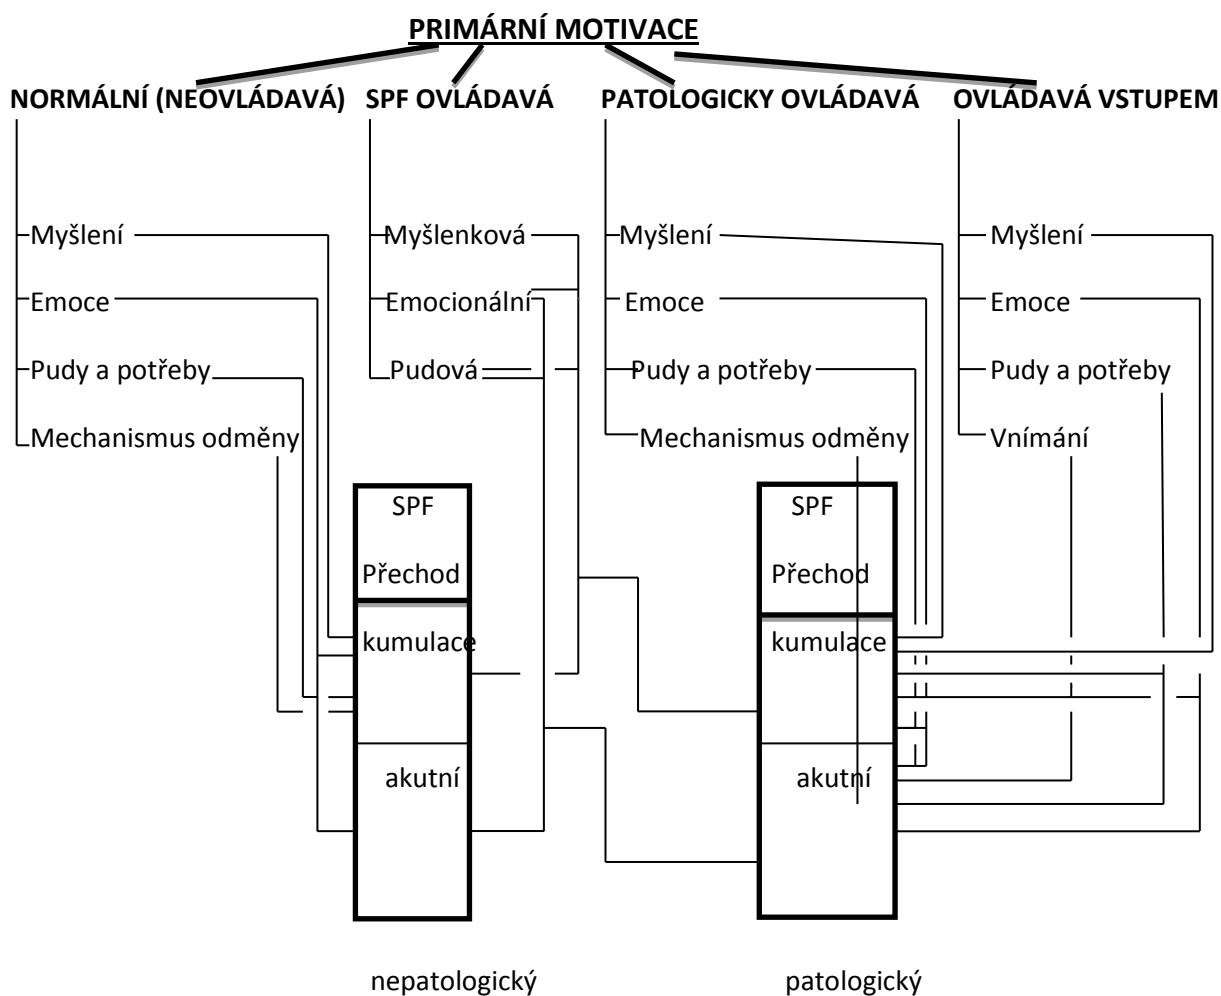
PRIMÁRNÍ MOTIVACE

NORMÁLNÍ (NEOVLÁDAVÁ)

Myšlení
Emoce
Pudy a potřeby
Mechanismus odměny

SPF OVLÁDAVÁ

Myšlenková
Emocionální
Pudová

PATOLOGICKY OVLÁDAVÁ

Myšlení
Emoce
Pudy a potřeby
Mechanismus odměny

OVLÁDAVÁ VSTUPEM

Myšlení
Emoce
Pudy a potřeby
Vnímání

SPF
Přechod
kumulace
akutní

SPF
Přechod
kumulace
akutní

nepatologický

patologický